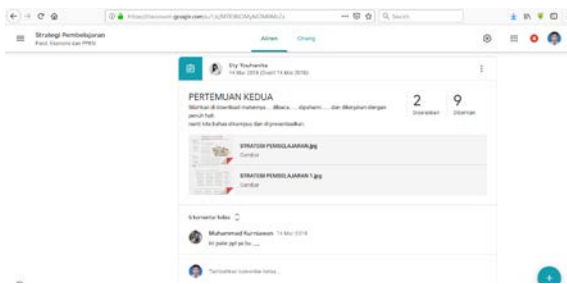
https://classroom.google.com/u/1/c/MTE0ODMyNDM4MzQz

Search

Strategi Pembelajaran
Prodi. Ekonomi dan PPKN

Aliran Orang

Ety Youhanita
14 Mar 2018 (Diedit 14 Mar 2018)

PERTEMUAN KEDUA
Silahkan di download materinya.... dibaca.... dipahami.... dan dikerjakan dengan penuh hati.
nanti kita bahas ditanyaa dan di presentasikan

2 Diserahkan
9 Ditetapkan

STRATEGI PEMBELAJARAN.jpg
Gambar

STRATEGI PEMBELAJARAN 1.jpg
Gambar

6 komentar kelas

Muhammad Kurniawan 14 Mar 2018
ini pake ppt ya bu .....

Tambahkan komentar kelas...